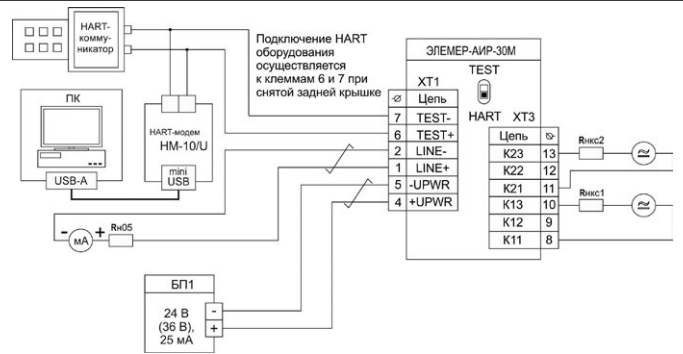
HART-коммуникатор

Подключение HART оборудования осуществляется к клеммам 6 и 7 при снятой задней крышке

ЭЛЕМЕР-АИР-30М

TEST

HART XT3

XT1

| ⌀ | Цепь |
|---|---|
| 7 | TEST- |
| 6 | TEST+ |
| 2 | LINE- |
| 1 | LINE+ |
| 5 | -UPWR |
| 4 | +UPWR |

| Цепь | ⌀ |
|---|---|
| K23 | 13 |
| K22 | 12 |
| K21 | 11 |
| K13 | 10 |
| K12 | 9 |
| K11 | 8 |

Rнкс2

Rнкс1

ПК

USB-A

HART-модем HM-10/U

mini USB

- мА + Rн05

БП1

24 В (36 В), 25 мА

-

+